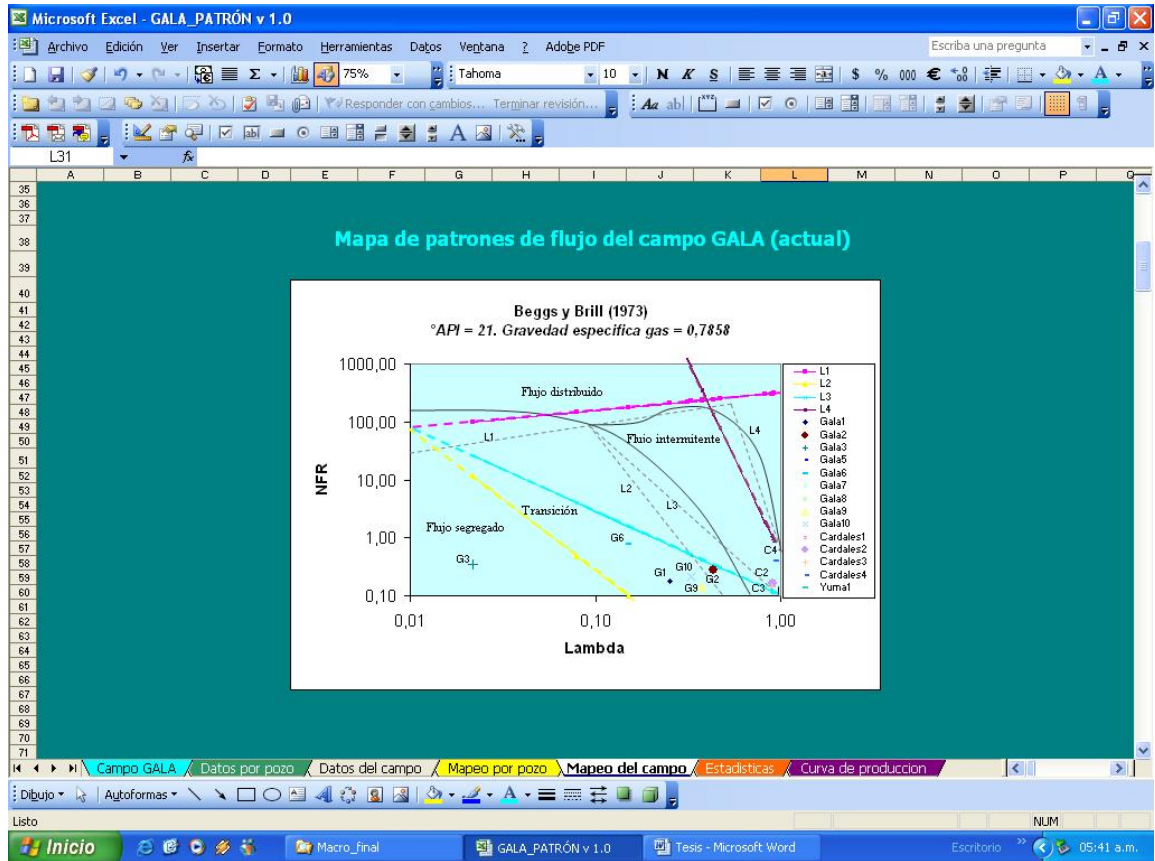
Microsoft Excel - GALA_PATRÓN v 1.0

Archivo Edición Ver Insertar Formato Herramientas Datos Ventana ? Adobe PDF

Escriba una pregunta

75% Tahoma 10 N K S $ % 000 €

Responder con cambios... Terminar revisión...

L31 fx

A B C D E F G H I J K L M N O P Q

35 36 37 38 39 40 41 42 43 44 45 46 47 48 49 50 51 52 53 54 55 56 57 58 59 60 61 62 63 64 65 66 67 68 69 70 71

Mapa de patrones de flujo del campo GALA (actual)

Beggs y Brill (1973)
°API = 21. Gravedad especifica gas = 0,7858

1000,00
100,00
10,00
1,00
0,10

NFR

0,01 0,10 1,00

Lambda

Flujo distribuido
L1
Flujo intermitente
L4
L2
L3
Transición
Flujo segregado
G6
G3
G1 G10
G2
G9
C4
C2
C3

L1
L2
L3
L4
Gala1
Gala2
Gala3
Gala5
Gala6
Gala7
Gala8
Gala9
Gala10
Cardales1
Cardales2
Cardales3
Cardales4
Yuma1

Campo GALA / Datos por pozo / Datos del campo / Mapeo por pozo / Mapeo del campo / Estadisticas / Curva de produccion

Dibujo ▾ Autoformas ▾

Listo NUM

Inicio Macro_final GALA_PATRÓN v 1.0 Tesis - Microsoft Word Escritorio 05:41 a.m.